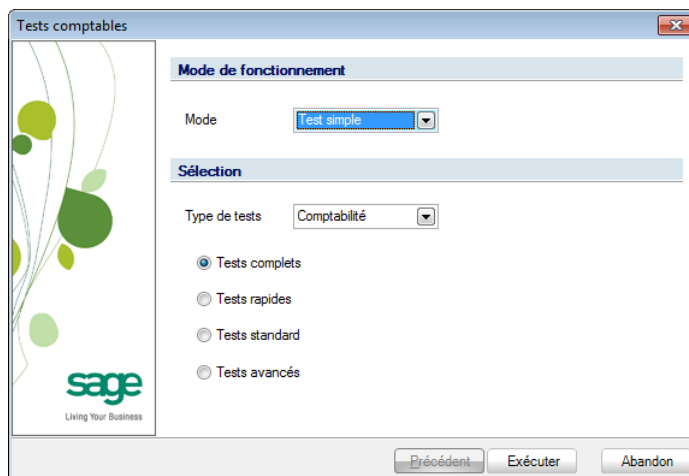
Tests comptables

sage
Living Your Business

Mode de fonctionnement

Mode Test simple

Sélection

Type de tests Comptabilité

Tests complets

Tests rapides

Tests standard

Tests avancés

Précédent Exécuter Abandon